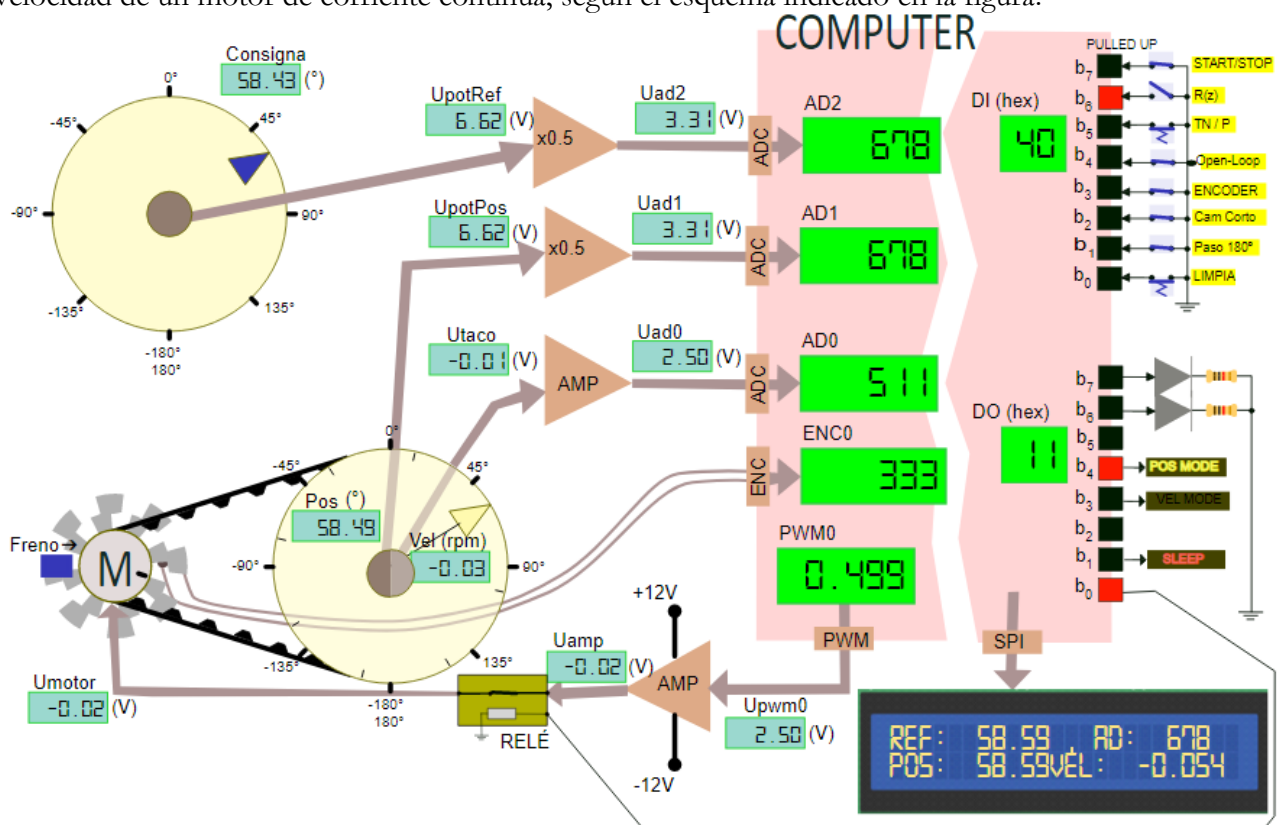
velocidad de un motor de corriente continua, según el esquema indicado en la figura.

COMPUTER

Consigna
58.43 (°)
0°
45°
-45°
90°
-90°
135°
-135°
-180°
180°

UpotRef
6.62 (V)
x0.5
Uad2
3.31 (V)
ADC
AD2
678

UpotPos
6.62 (V)
x0.5
Uad1
3.31 (V)
ADC
AD1
678

Utaco
-0.01 (V)
AMP
Uad0
2.50 (V)
ADC
AD0
511

ENC
ENC0
333

PWM0
0.499
PWM

DI (hex)
40

DO (hex)
11

PULLED UP
$b_7$ START/STOP
$b_6$ R(z)
$b_5$ TN / P
$b_4$ Open-Loop
$b_3$ ENCODER
$b_2$ Cam Corto
$b_1$ Paso 180º
$b_0$ LIMPIA

$b_7$
$b_6$
$b_5$
$b_4$ POS MODE
$b_3$ VEL MODE
$b_2$
$b_1$ SLEEP
$b_0$

SPI

0°
45°
-45°
90°
-90°
135°
-135°
-180°
180°
Pos (°)
58.49
Vel (rpm)
-0.03

Freno
M

Umotor
-0.02 (V)

Uamp
-0.02 (V)
AMP
RELÉ
+12V
-12V
Upwm0
2.50 (V)

REF: 58.59 AD: 678
POS: 58.59VEL: -0.054